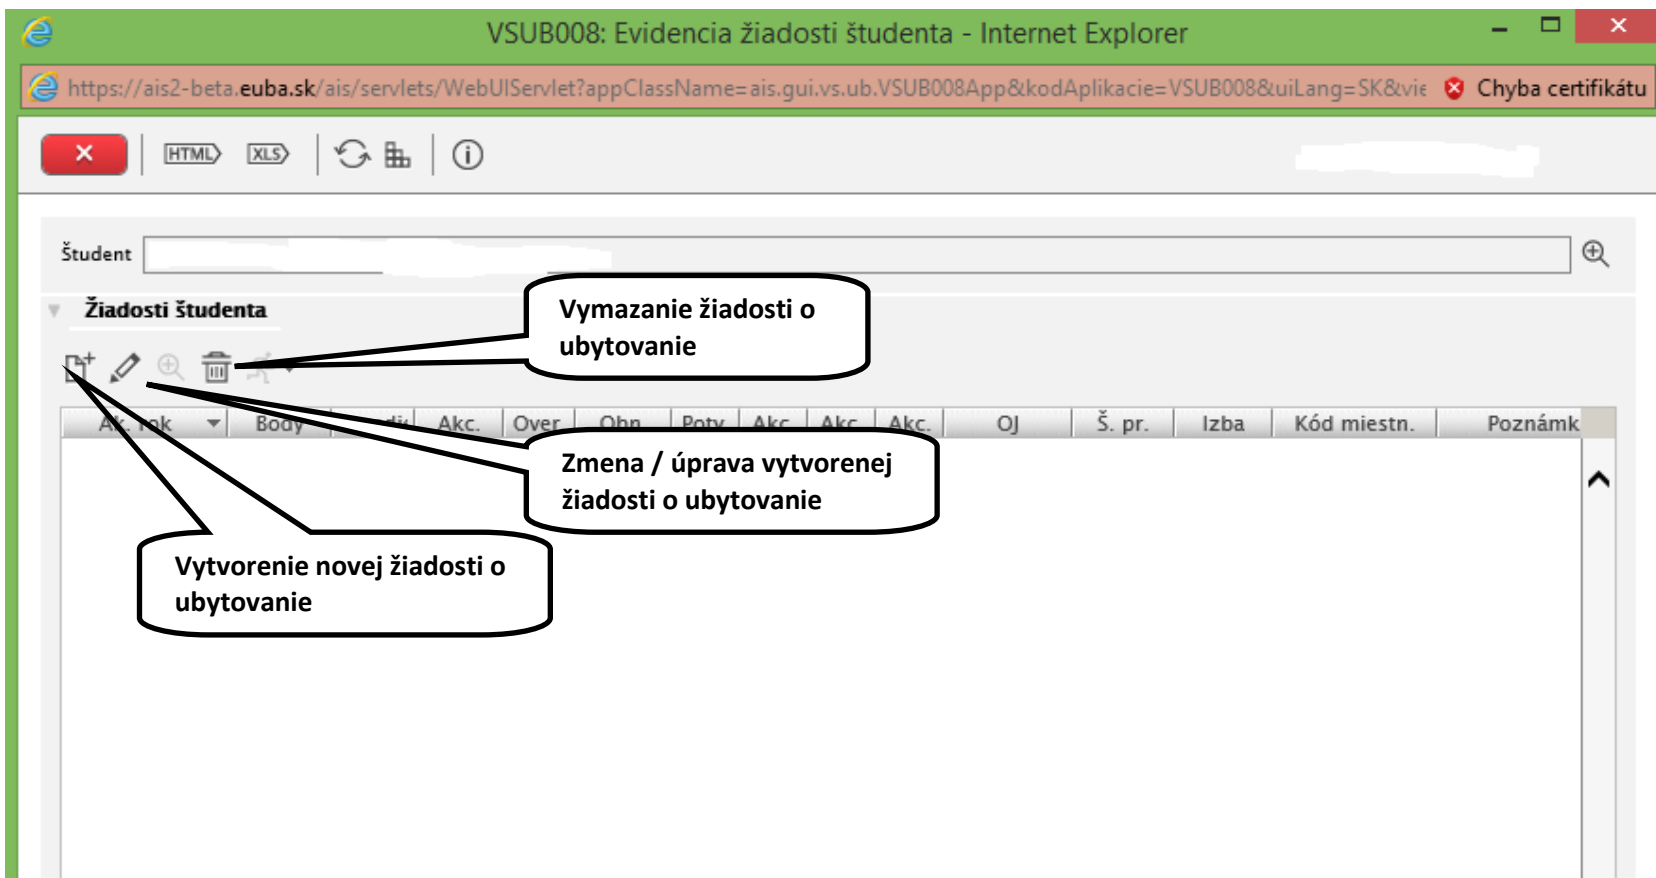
VSUB008: Evidencia žiadostí študenta - Internet Explorer

https://ais2-beta.euba.sk/ais/servlets/WebUIServlet?appClassName=ais.gui.vs.ub.VSUB008App&kodAplikacie=VSUB008&uiLang=SK&vie Chyba certifikátu

HTML XLS

Študent

Žiadosti študenta

Vymazanie žiadosti o ubytovanie

Ak. rok | Body | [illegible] | Akc. | Over | Obn | Potv | Akc | Akc | Akc. | OJ | Š. pr. | Izba | Kód miestn. | Poznámk

Zmena / úprava vytvorenej žiadosti o ubytovanie

Vytvorenie novej žiadosti o ubytovanie